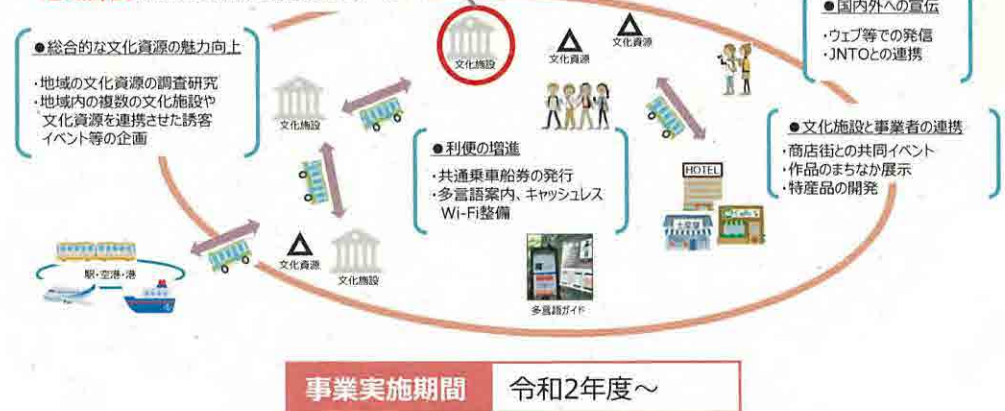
●総合的な文化資源の魅力向上

・地域の文化資源の調査研究
・地域内の複数の文化施設や文化資源を連携させた誘客イベント等の企画

文化施設

文化施設

文化資源

文化資源

●国内外への宣伝

・ウェブ等での発信
・JNTOとの連携

文化施設

●利便の増進

・共通乗車船券の発行
・多言語案内、キャッシュレスWi-Fi整備

●文化施設と事業者の連携

・商店街との共同イベント
・作品のまちなか展示
・特産品の開発

HOTEL

Café

駅・空港・港

文化資源

文化施設

多言語ガイド

事業実施期間　令和2年度～